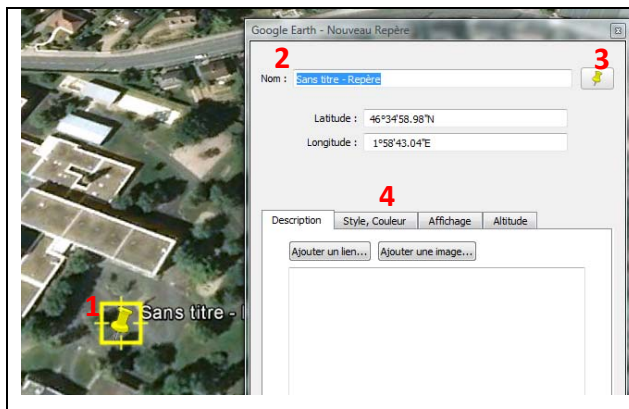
Google Earth - Nouveau Repère

2

3

Nom : Sans titre - Repère

Latitude : 46°34'58.98"N

Longitude : 1°58'43.04"E

4

Description | Style, Couleur | Affichage | Altitude

Ajouter un lien... | Ajouter une image...

1

Sans titre - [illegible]